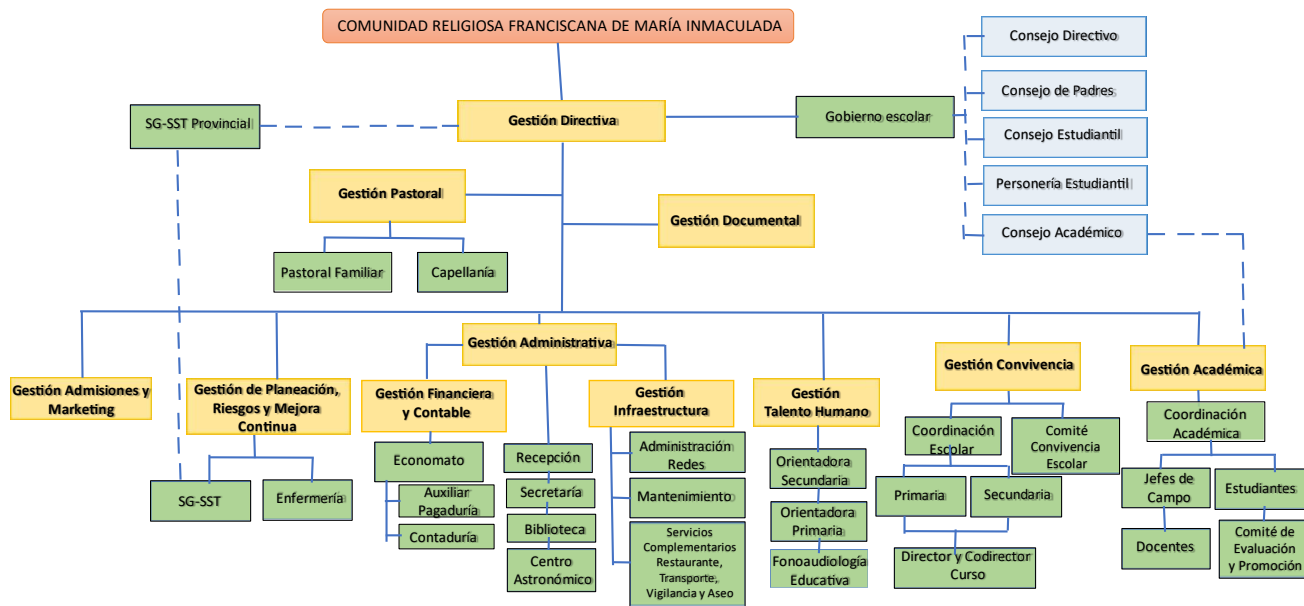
COMUNIDAD RELIGIOSA FRANCISCANA DE MARÍA INMACULADA

Consejo Directivo

Consejo de Padres

Consejo Estudiantil

Personería Estudiantil

Consejo Académico

SG-SST Provincial

Gestión Directiva

Gobierno escolar

Gestión Pastoral

Gestión Documental

Pastoral Familiar

Capellanía

Gestión Administrativa

Gestión Admisiones y Marketing

Gestión de Planeación, Riesgos y Mejora Continua

Gestión Financiera y Contable

Gestión Infraestructura

Gestión Talento Humano

Gestión Convivencia

Gestión Académica

Economato

Auxiliar Pagaduría

Contaduría

Recepción

Secretaría

Biblioteca

Centro Astronómico

Administración Redes

Mantenimiento

Servicios Complementarios Restaurante, Transporte, Vigilancia y Aseo

Orientadora Secundaria

Orientadora Primaria

Fonoaudiología Educativa

Coordinación Escolar

Comité Convivencia Escolar

Primaria

Secundaria

Director y Codirector Curso

Coordinación Académica

Jefes de Campo

Estudiantes

Docentes

Comité de Evaluación y Promoción

SG-SST

Enfermería